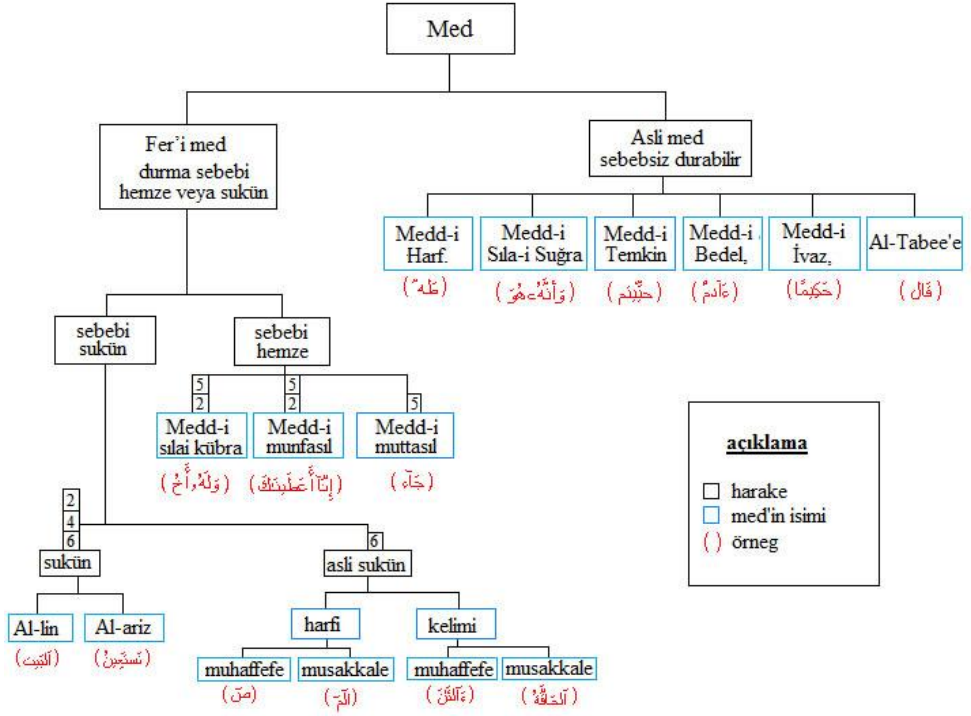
Med

Fer'i med
durma sebebi
hemze veya sukün

Asli med
sebebsiz durabilir

Medd-i
Harf.
(طٰهٰ)

Medd-i
Sıla-i Suğra
(وَاَنَّهُۥ هُوَ)

Medd-i
Temkin
(حُيِّيتُم)

Medd-i
Bedel,
(ءَادَمُ)

Medd-i
İvaz,
(حَكِيمًا)

Al-Tabee'e
(قَالَ)

sebebi
sukün

sebebi
hemze

5
2

5
2

5

Medd-i
sılai kübra
(وَلَهُۥٓ أَخٌ)

Medd-i
munfasıl
(إِنَّآ أَعْطَيْنَٰكَ)

Medd-i
muttasıl
(جَآءَ)

açıklama

harake
med'in isimi
( ) örneg

2
4
6

sukün

6

asli sukün

Al-lin
(اَلْبَيْت)

Al-ariz
(نَسْتَعِينُ)

harfi

kelimi

muhaffefe
(صٓ)

musakkale
(الٓمٓ)

muhaffefe
(ءَآلْـٰٔنَ)

musakkale
(اَلْحَآقَّةُ)